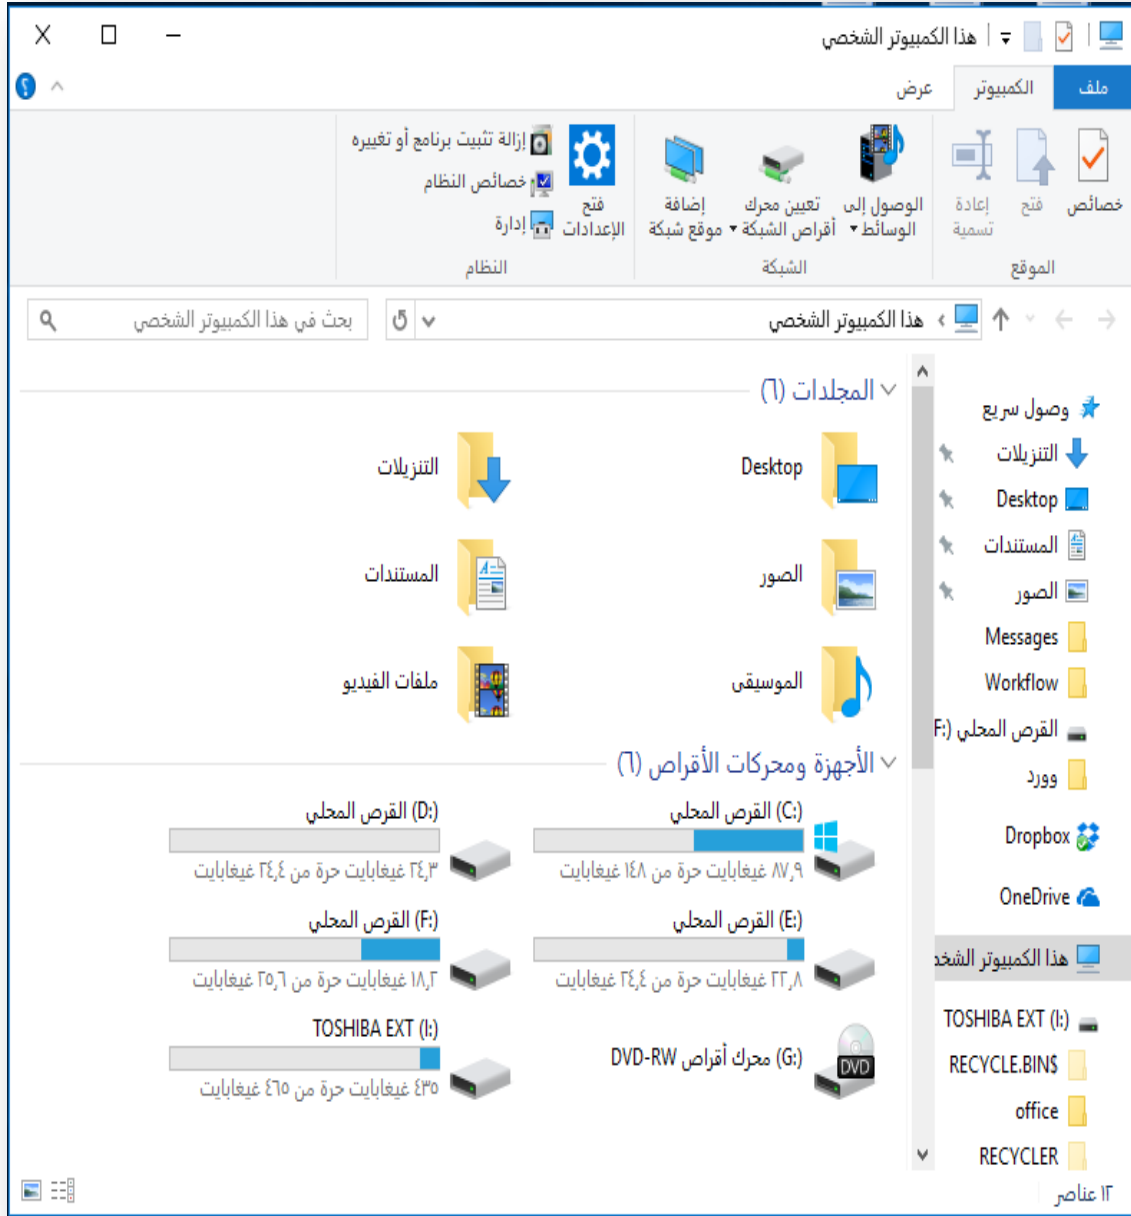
هذا الكمبيوتر الشخصي

ملف
الكمبيوتر
عرض

خصائص
فتح
إعادة تسمية
الموقع

الوصول إلى الوسائط
تعيين محرك أقراص الشبكة
إضافة موقع شبكة
الشبكة

فتح الإعدادات
إزالة تثبيت برنامج أو تغييره
خصائص النظام
إدارة
النظام

هذا الكمبيوتر الشخصي
بحث في هذا الكمبيوتر الشخصي

وصول سريع
التنزيلات
Desktop
المستندات
الصور
Messages
Workflow
القرص المحلي (F:)
وورد
Dropbox
OneDrive
هذا الكمبيوتر الشخ
TOSHIBA EXT (I:)
RECYCLE.BIN$
office
RECYCLER

المجلدات (٦)
Desktop
التنزيلات
الصور
المستندات
الموسيقى
ملفات الفيديو

الأجهزة ومحركات الأقراص (٦)
القرص المحلي (C:)
٨٧٫٩ غيغابايت حرة من ١٤٨ غيغابايت
القرص المحلي (D:)
٢٤٫٣ غيغابايت حرة من ٢٤٫٤ غيغابايت
القرص المحلي (E:)
٢٣٫٨ غيغابايت حرة من ٢٤٫٤ غيغابايت
القرص المحلي (F:)
١٨٫٢ غيغابايت حرة من ٢٥٫٦ غيغابايت
محرك أقراص DVD-RW (G:)
DVD
TOSHIBA EXT (I:)
٤٣٥ غيغابايت حرة من ٤٦٥ غيغابايت

١٢ عناصر